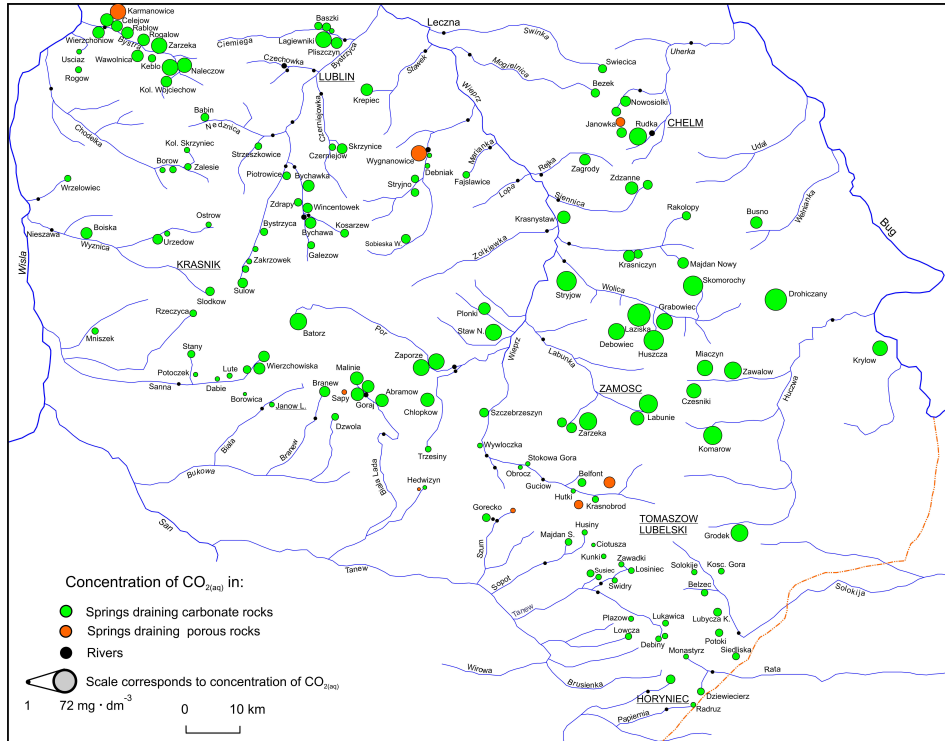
Karmanowice
Celejow
Rablow
Wierzchoniow
Bystra
Rogalow
Zarzeka
Usciaz
Wawolnica
Keblo
Naleczow
Rogow
Kol. Wojciechow
Ciemiega
Baszki
Lagiewniki
Pliszczyn
Bystrzyca
Czechowka
LUBLIN
Leczna
Swinka
Uherka
Stawek
Mogielnica
Swiecica
Bezek
Wieprz
Nowosiolki
Janowka
Rudka
CHELM
Krepiec
Babin
Nedznica
Kol. Skrzyniec
Chodelka
Borow
Zalesie
Strzeszkowice
Czerniejowka
Skrzynice
Czerniejow
Wygnanowice
Debniak
Fajslawice
Mielnianka
Reka
Zagrody
Uda
Piotrowice
Bychawka
Wrzelowiec
Zdrapy
Wincentowek
Stryjno
Loza
Siennica
Zdzanne
Ostrow
Boiska
Bystrzyca
Kosarzew
Bychawa
Rakolupy
Busno
Nieszawa
Wyznica
Urzedow
Sobieska W.
Krasnystaw
Wolwanka
Bug
Wisla
Zakrzowek
Galezow
Zolkiewka
Krasniczyn
Majdan Nowy
KRASNIK
Sulow
Skomorochy
Slodkow
Wolica
Drohiczany
Stryjow
Grabowiec
Rzeczyca
Batorz
Por
Plonki
Staw N.
Laziska
Mniszek
Debowiec
Huszcza
Krylow
Stany
Wieprz
Labunka
Mieczyn
Potoczek
Lute
Wierzchowiska
Malinie
Zaporze
Zawalow
Sanna
Dabie
Branew
Abramow
ZAMOSC
Huczwa
Borowica
Janow L.
Sapy
Goraj
Chlopkow
Czesniki
Szczebrzeszyn
Labunie
Dzwola
Zarzeka
Komarow
Bukowa
Biala
Branew
Wywloczka
Trzesiny
Biala Ladа
Stokowa Gora
Obrocz
Belfont
Guciow
Hedwizyn
Hutki
Krasnobrod
San
Gorecko
TOMASZOW LUBELSKI
Husiny
Szum
Majdan S.
Ciotusza
Grodek
Tanew
Kunki
Zawadki
Solokije
Kosc. Gora
Sopot
Susiec
Losiniec
Solokija
Swidry
Tanew
Belzec
Lukawica
Plazow
Lubycza K.
Lowcza
Potoki
Debiny
Siedliska
Monastyrz
Wirowa
Rata
Brusienka
HORYNIEC
Dziewiecierz
Papiernia
Radruz

Concentration of $CO_{2(aq)}$ in:
Springs draining carbonate rocks
Springs draining porous rocks
Rivers
Scale corresponds to concentration of $CO_{2(aq)}$
1   72 mg · dm$^{-3}$
0   10 km